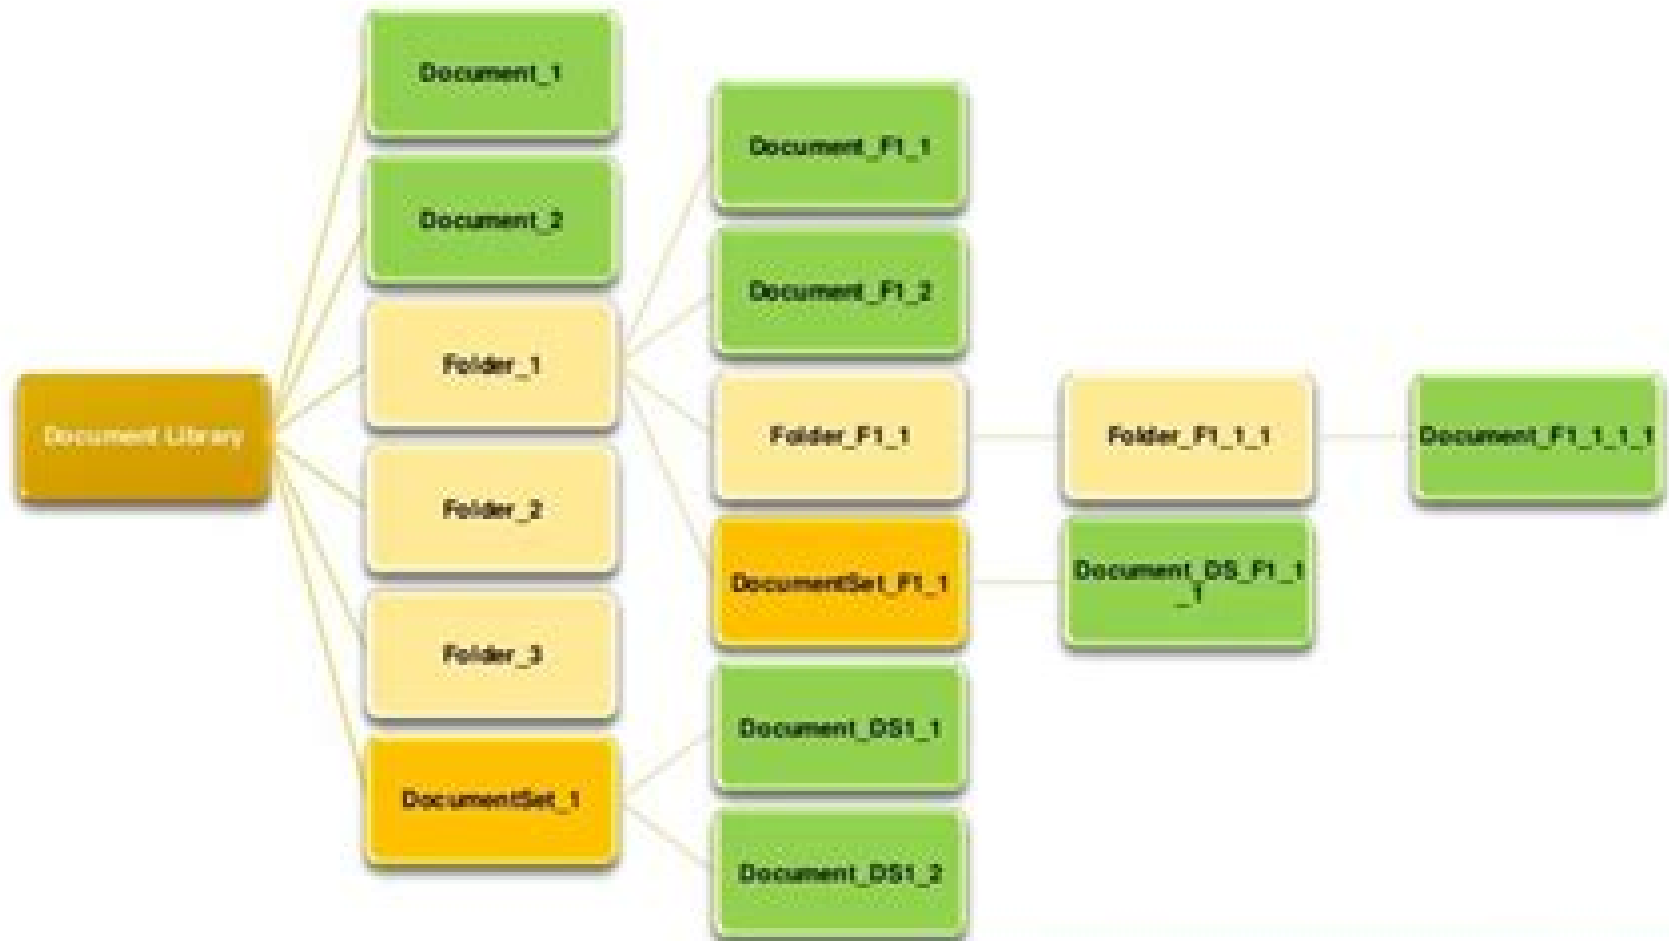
Document Library

Document_1

Document_2

Folder_1

Folder_2

Folder_3

DocumentSet_1

Document_F1_1

Document_F1_2

Folder_F1_1

DocumentSet_F1_1

Document_DS1_1

Document_DS1_2

Folder_F1_1_1

Document_DS_F1_1_1

Document_F1_1_1_1